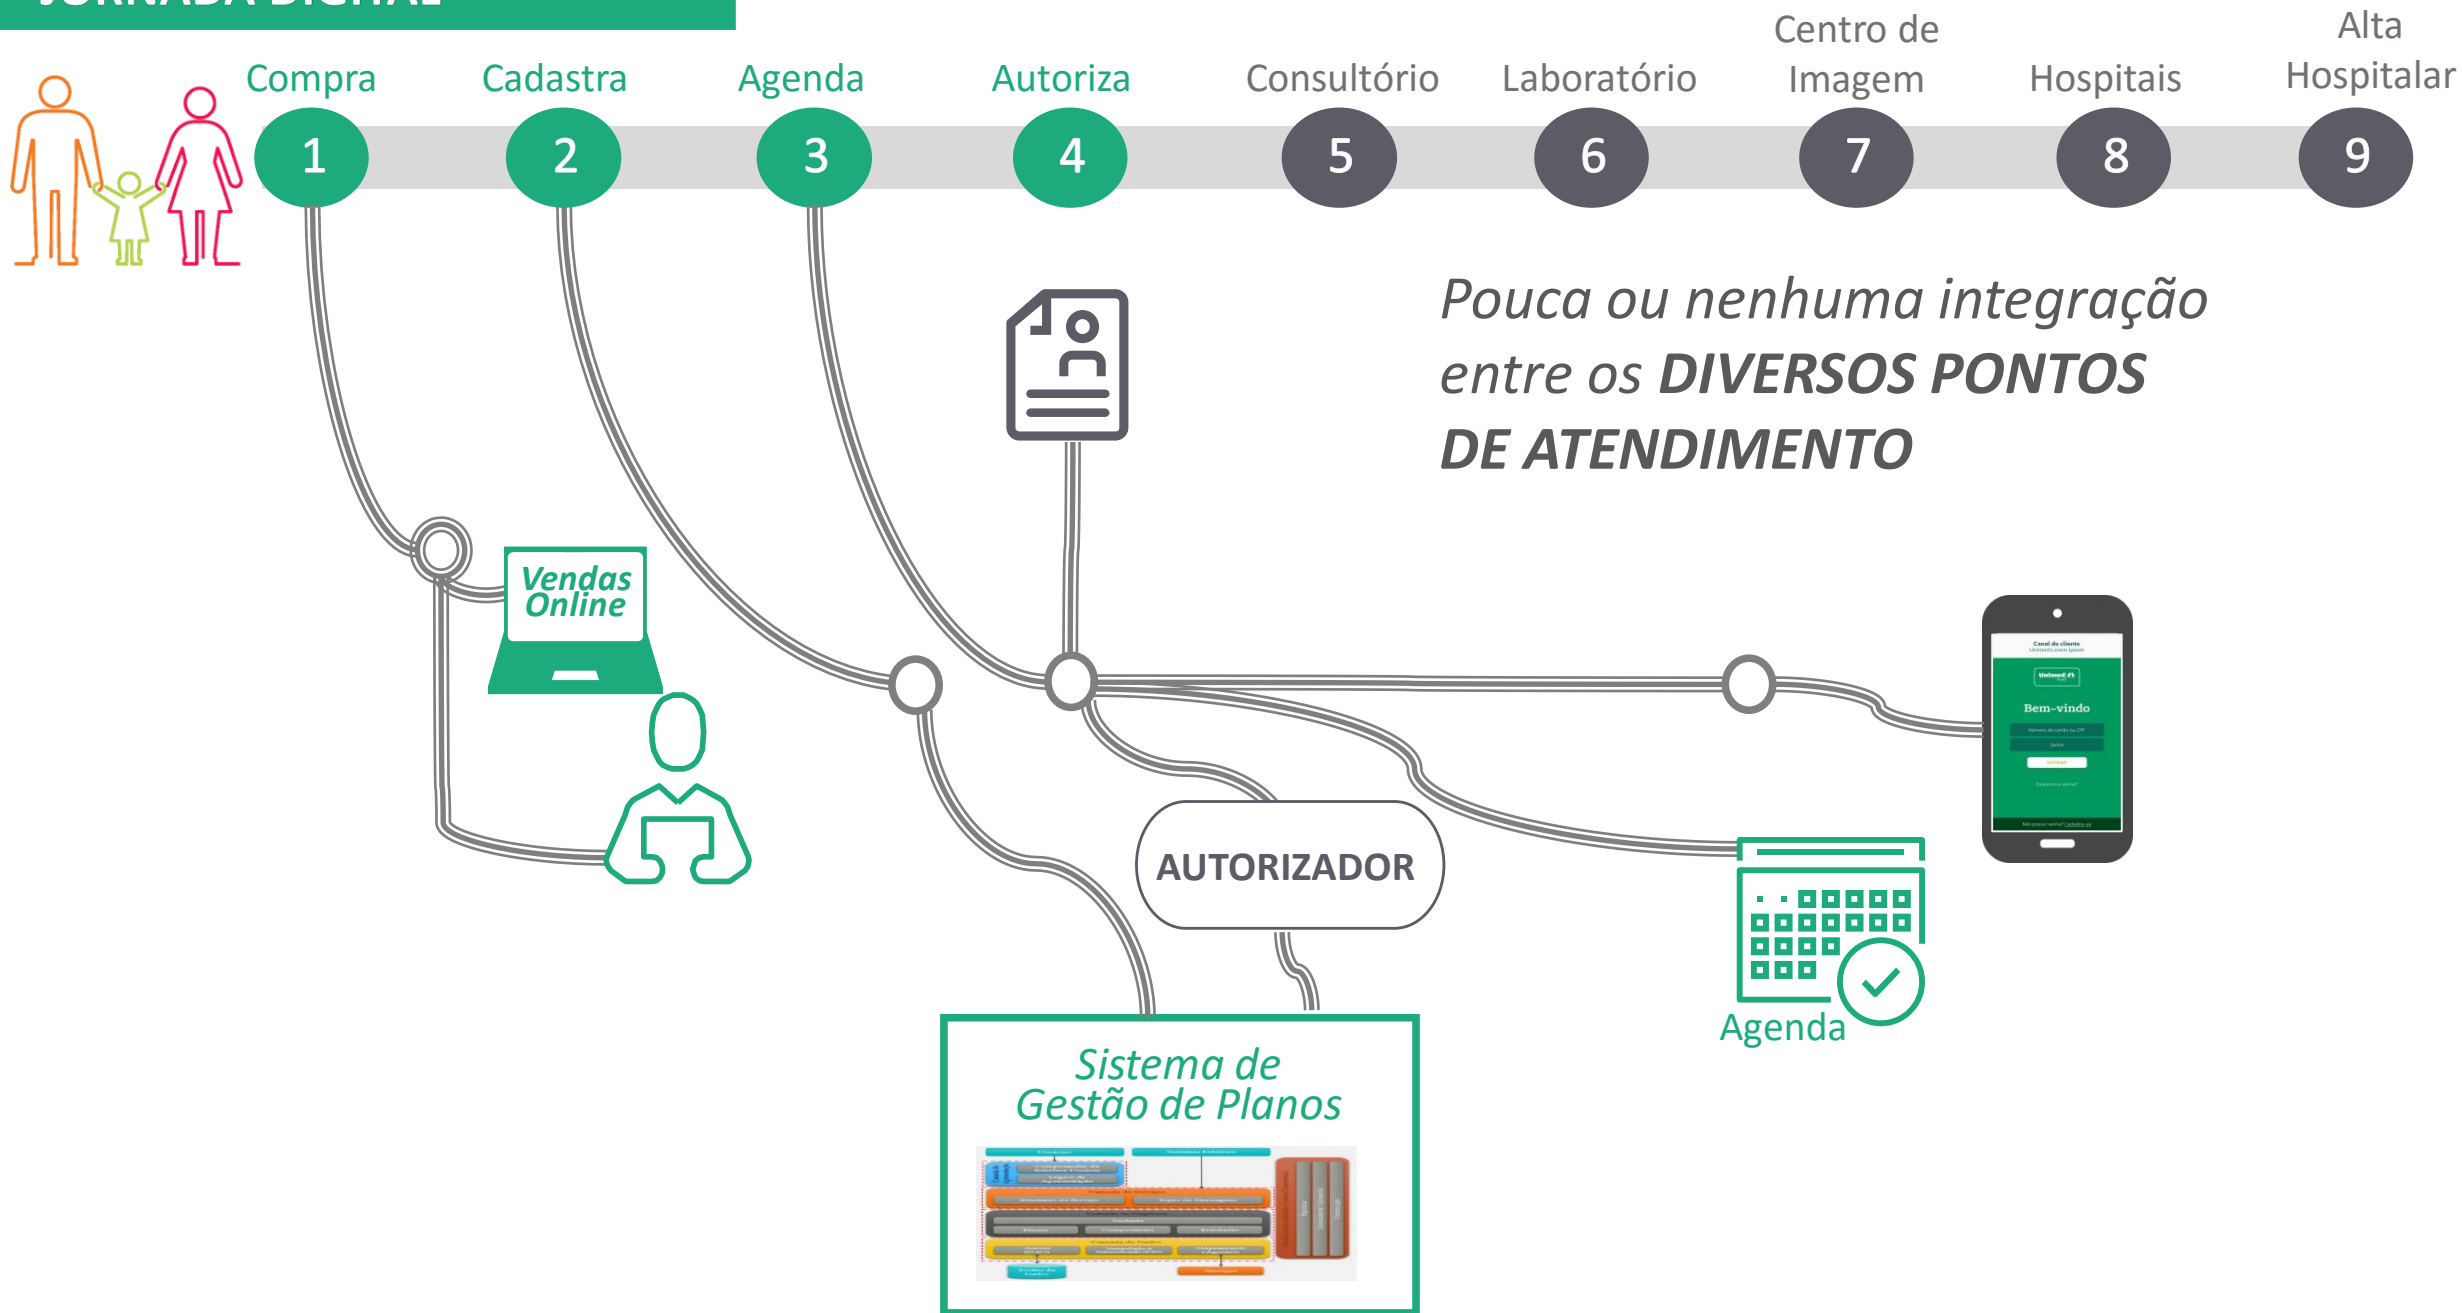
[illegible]

Compra
1
Cadastra
2
Agenda
3
Autoriza
4
Consultório
5
Laboratório
6
Centro de Imagem
7
Hospitais
8
Alta Hospitalar
9

*Pouca ou nenhuma integração entre os **DIVERSOS PONTOS DE ATENDIMENTO***

Vendas Online

Canal do cliente
Unimed
Bem-vindo

AUTORIZADOR

Agenda

Sistema de Gestão de Planos

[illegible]